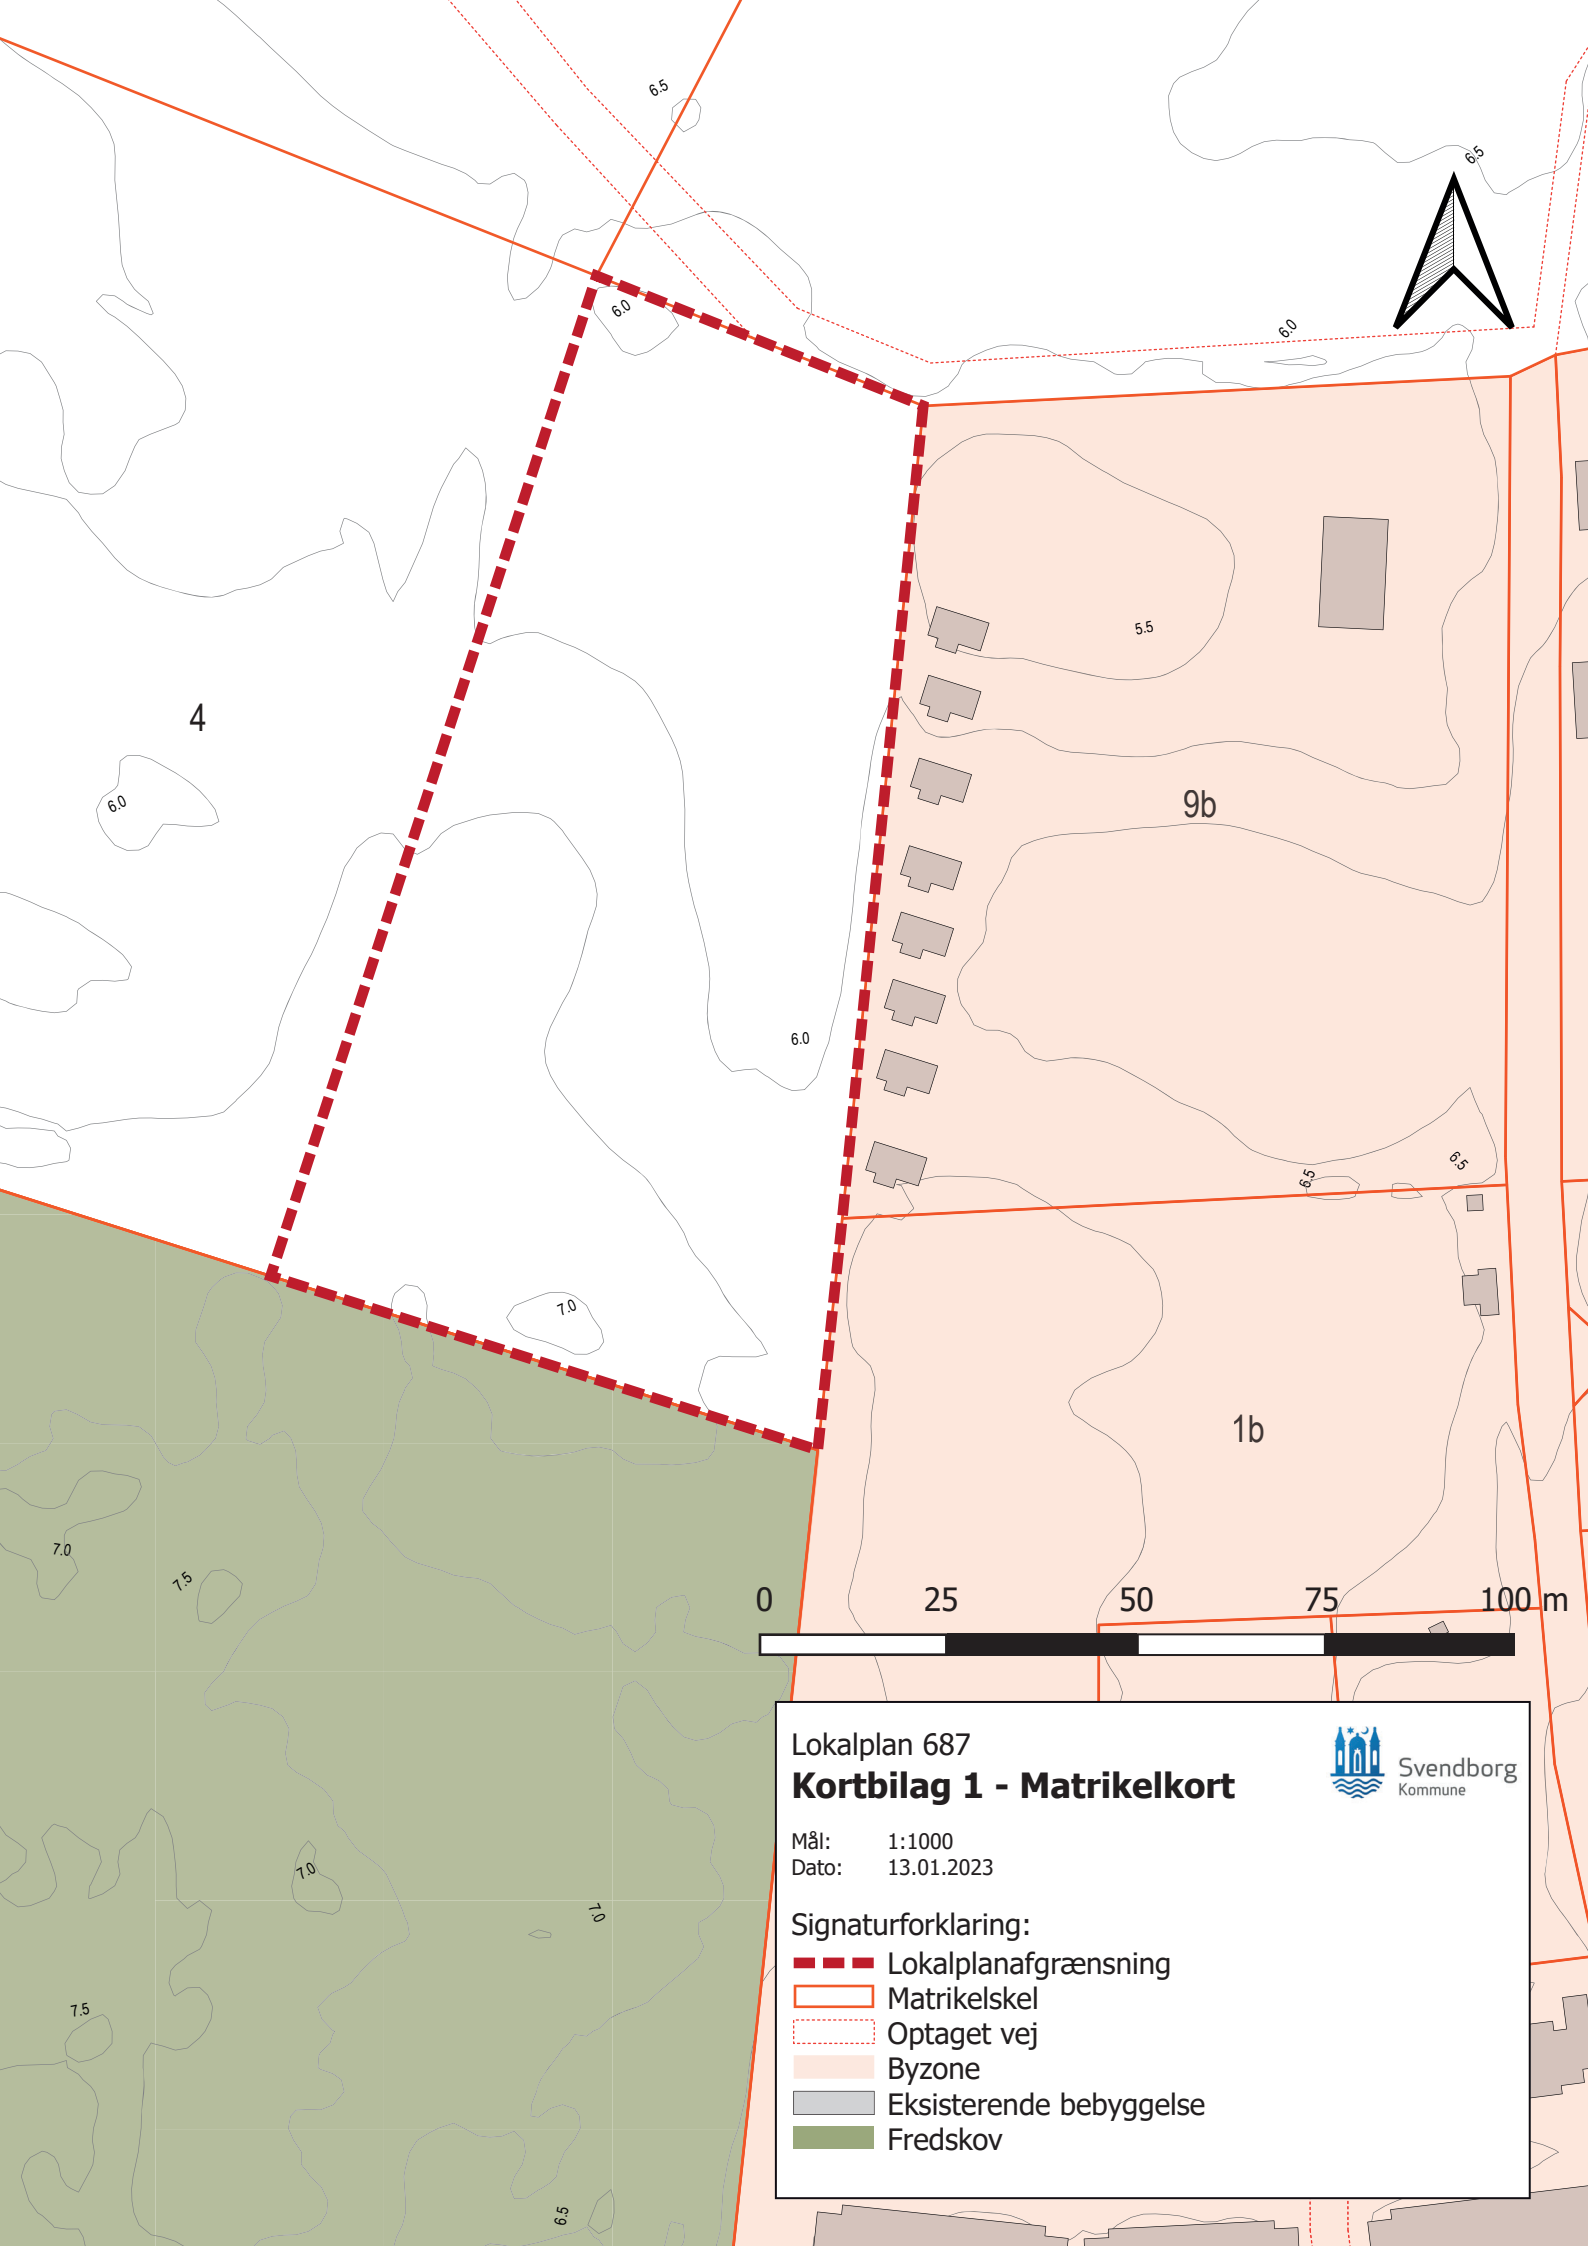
6.5
6.5
6.0
6.0
4
6.0
5.5
9b
6.0
6.5
6.5
7.0
1b
7.0
7.5
0 25 50 75 100 m
7.0
7.0
7.5
6.5

Lokalplan 687
**Kortbilag 1 - Matrikelkort**

Svendborg Kommune

Mål: 1:1000
Dato: 13.01.2023

Signaturforklaring:
Lokalplanafgrænsning
Matrikelskel
Optaget vej
Byzone
Eksisterende bebyggelse
Fredskov